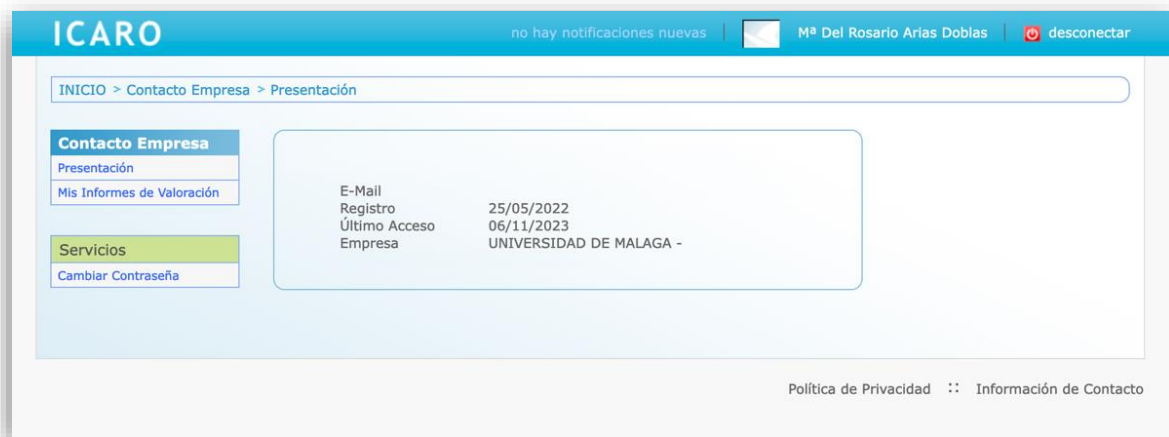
ICARO

no hay notificaciones nuevas | Mª Del Rosario Arias Doblas | desconectar

INICIO > Contacto Empresa > Presentación

Contacto Empresa
Presentación
Mis Informes de Valoración

Servicios
Cambiar Contraseña

| | |
|---|---|
| E-Mail | |
| Registro | 25/05/2022 |
| Último Acceso | 06/11/2023 |
| Empresa | UNIVERSIDAD DE MALAGA - |

Política de Privacidad :: Información de Contacto